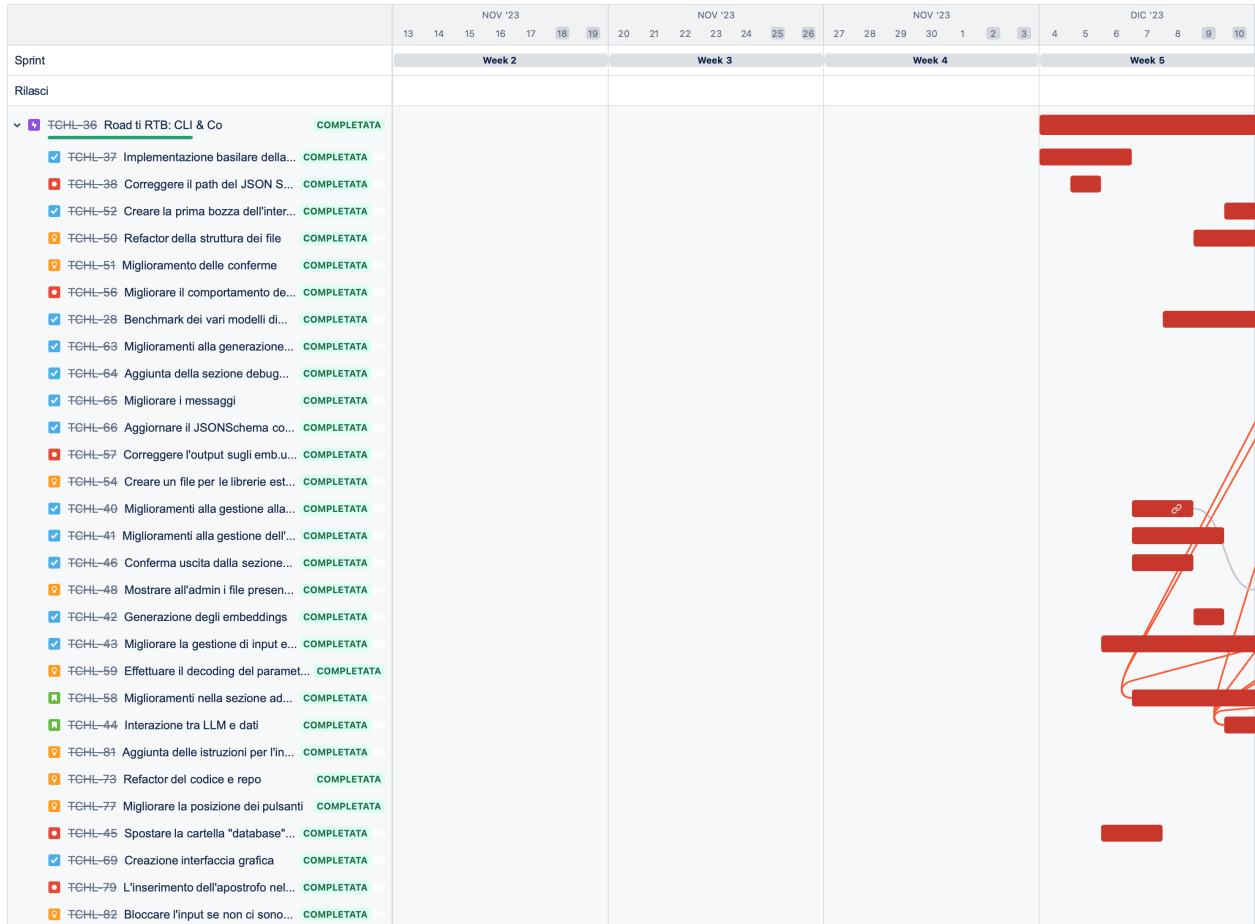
| | NOV '23 | NOV '23 | NOV '23 | DIC '23 |
|---|---|---|---|---|
| | 13 14 15 16 17 18 19 | 20 21 22 23 24 25 26 | 27 28 29 30 1 2 3 | 4 5 6 7 8 9 10 |
| Sprint | Week 2 | Week 3 | Week 4 | Week 5 |
| Rilasci | | | | |

TCHL-36 Road ti RTB: CLI & Co COMPLETATA
TCHL-37 Implementazione basilare della... COMPLETATA
TCHL-38 Correggere il path del JSON S... COMPLETATA
TCHL-52 Creare la prima bozza dell'inter... COMPLETATA
TCHL-50 Refactor della struttura dei file COMPLETATA
TCHL-51 Miglioramento delle conferme COMPLETATA
TCHL-56 Migliorare il comportamento de... COMPLETATA
TCHL-28 Benchmark dei vari modelli di... COMPLETATA
TCHL-63 Miglioramenti alla generazione... COMPLETATA
TCHL-64 Aggiunta della sezione debug... COMPLETATA
TCHL-65 Migliorare i messaggi COMPLETATA
TCHL-66 Aggiornare il JSONSchema co... COMPLETATA
TCHL-57 Correggere l'output sugli emb.u... COMPLETATA
TCHL-54 Creare un file per le librerie est... COMPLETATA
TCHL-40 Miglioramenti alla gestione alla... COMPLETATA
TCHL-41 Miglioramenti alla gestione dell'... COMPLETATA
TCHL-46 Conferma uscita dalla sezione... COMPLETATA
TCHL-48 Mostrare all'admin i file presen... COMPLETATA
TCHL-42 Generazione degli embeddings COMPLETATA
TCHL-43 Migliorare la gestione di input e... COMPLETATA
TCHL-59 Effettuare il decoding del paramet... COMPLETATA
TCHL-58 Miglioramenti nella sezione ad... COMPLETATA
TCHL-44 Interazione tra LLM e dati COMPLETATA
TCHL-81 Aggiunta delle istruzioni per l'in... COMPLETATA
TCHL-73 Refactor del codice e repo COMPLETATA
TCHL-77 Migliorare la posizione dei pulsanti COMPLETATA
TCHL-45 Spostare la cartella "database"... COMPLETATA
TCHL-69 Creazione interfaccia grafica COMPLETATA
TCHL-79 L'inserimento dell'apostrofo nel... COMPLETATA
TCHL-82 Bloccare l'input se non ci sono... COMPLETATA